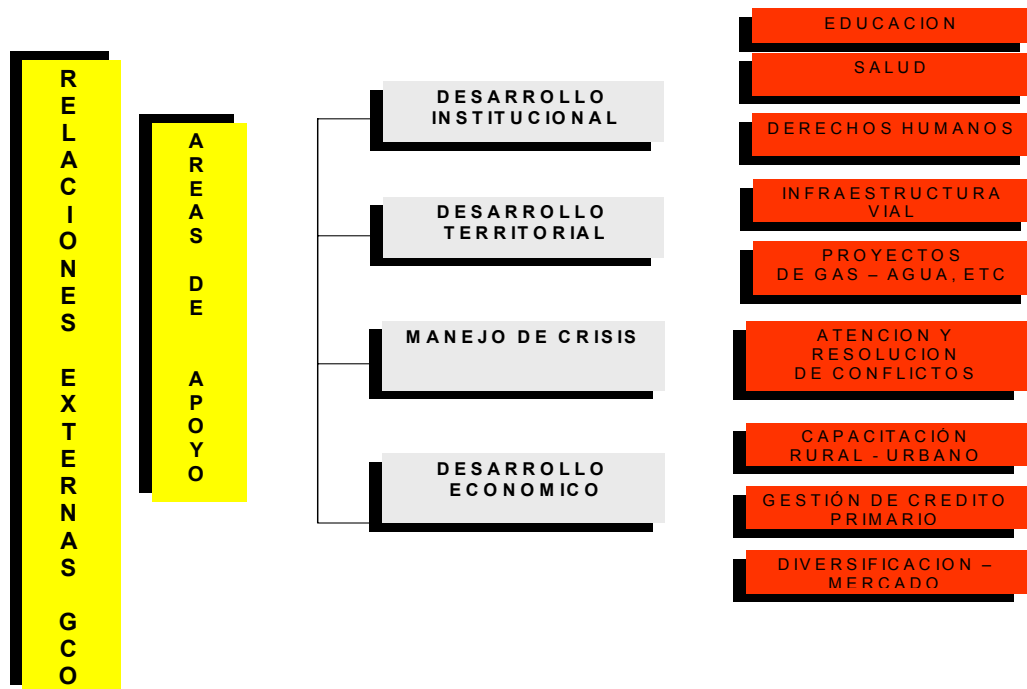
RELACIONES EXTERNAS GCO

AREAS DE APOYO

DESARROLLO INSTITUCIONAL

DESARROLLO TERRITORIAL

MANEJO DE CRISIS

DESARROLLO ECONOMICO

EDUCACION

SALUD

DERECHOS HUMANOS

INFRAESTRUCTURA VIAL

PROYECTOS DE GAS – AGUA, ETC

ATENCION Y RESOLUCION DE CONFLICTOS

CAPACITACIÓN RURAL - URBANO

GESTIÓN DE CREDITO PRIMARIO

DIVERSIFICACION – MERCADO